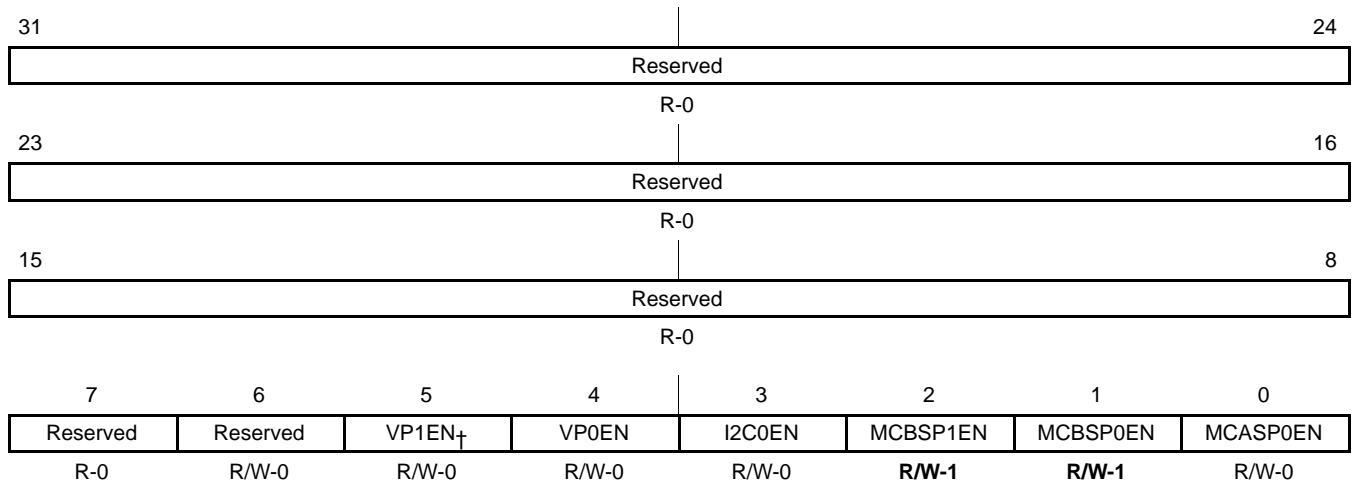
| 31 | 24 |
|---|---|
| Reserved | |
| R-0 | |

| 23 | 16 |
|---|---|
| Reserved | |
| R-0 | |

| 15 | 8 |
|---|---|
| Reserved | |
| R-0 | |

| 7 | 6 | 5 | 4 | 3 | 2 | 1 | 0 |
|---|---|---|---|---|---|---|---|
| Reserved | Reserved | VP1EN† | VP0EN | I2C0EN | MCBSP1EN | MCBSP0EN | MCASP0EN |
| R-0 | R/W-0 | R/W-0 | R/W-0 | R/W-0 | **R/W-1** | **R/W-1** | R/W-0 |